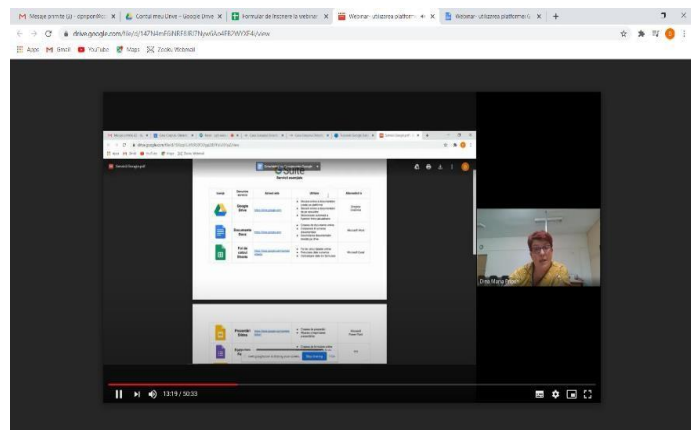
Mesaje primite (a) - cpnpomitroi... | Contul meu Unive - Google Unive | Formular de înscriere la webinar | Webinar- utilizarea platform... | Webinar- utilizarea platformei G...

drive.google.com/file/d/147N4mFGNBF8RI7NpwlAxARWXF4/view

Apps | Gmail | YouTube | Maps | Zooks Webmail

G Suite

Servicii exemple

| Iconiță | Denumire serviciu | Adresă web | Utilizare | Alternativă la |
|---|---|---|---|---|
| | Google Drive | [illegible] | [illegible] | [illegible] |
| | Documente Docs | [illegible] | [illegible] | Microsoft Word |
| | Foi de calcul Sheets | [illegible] | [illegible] | Microsoft Excel |

| | Prezentări Slides | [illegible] | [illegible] | Microsoft Power Point |
|---|---|---|---|---|
| | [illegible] | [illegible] | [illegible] | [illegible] |

Prof. Maria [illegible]

13:19 / 50:33